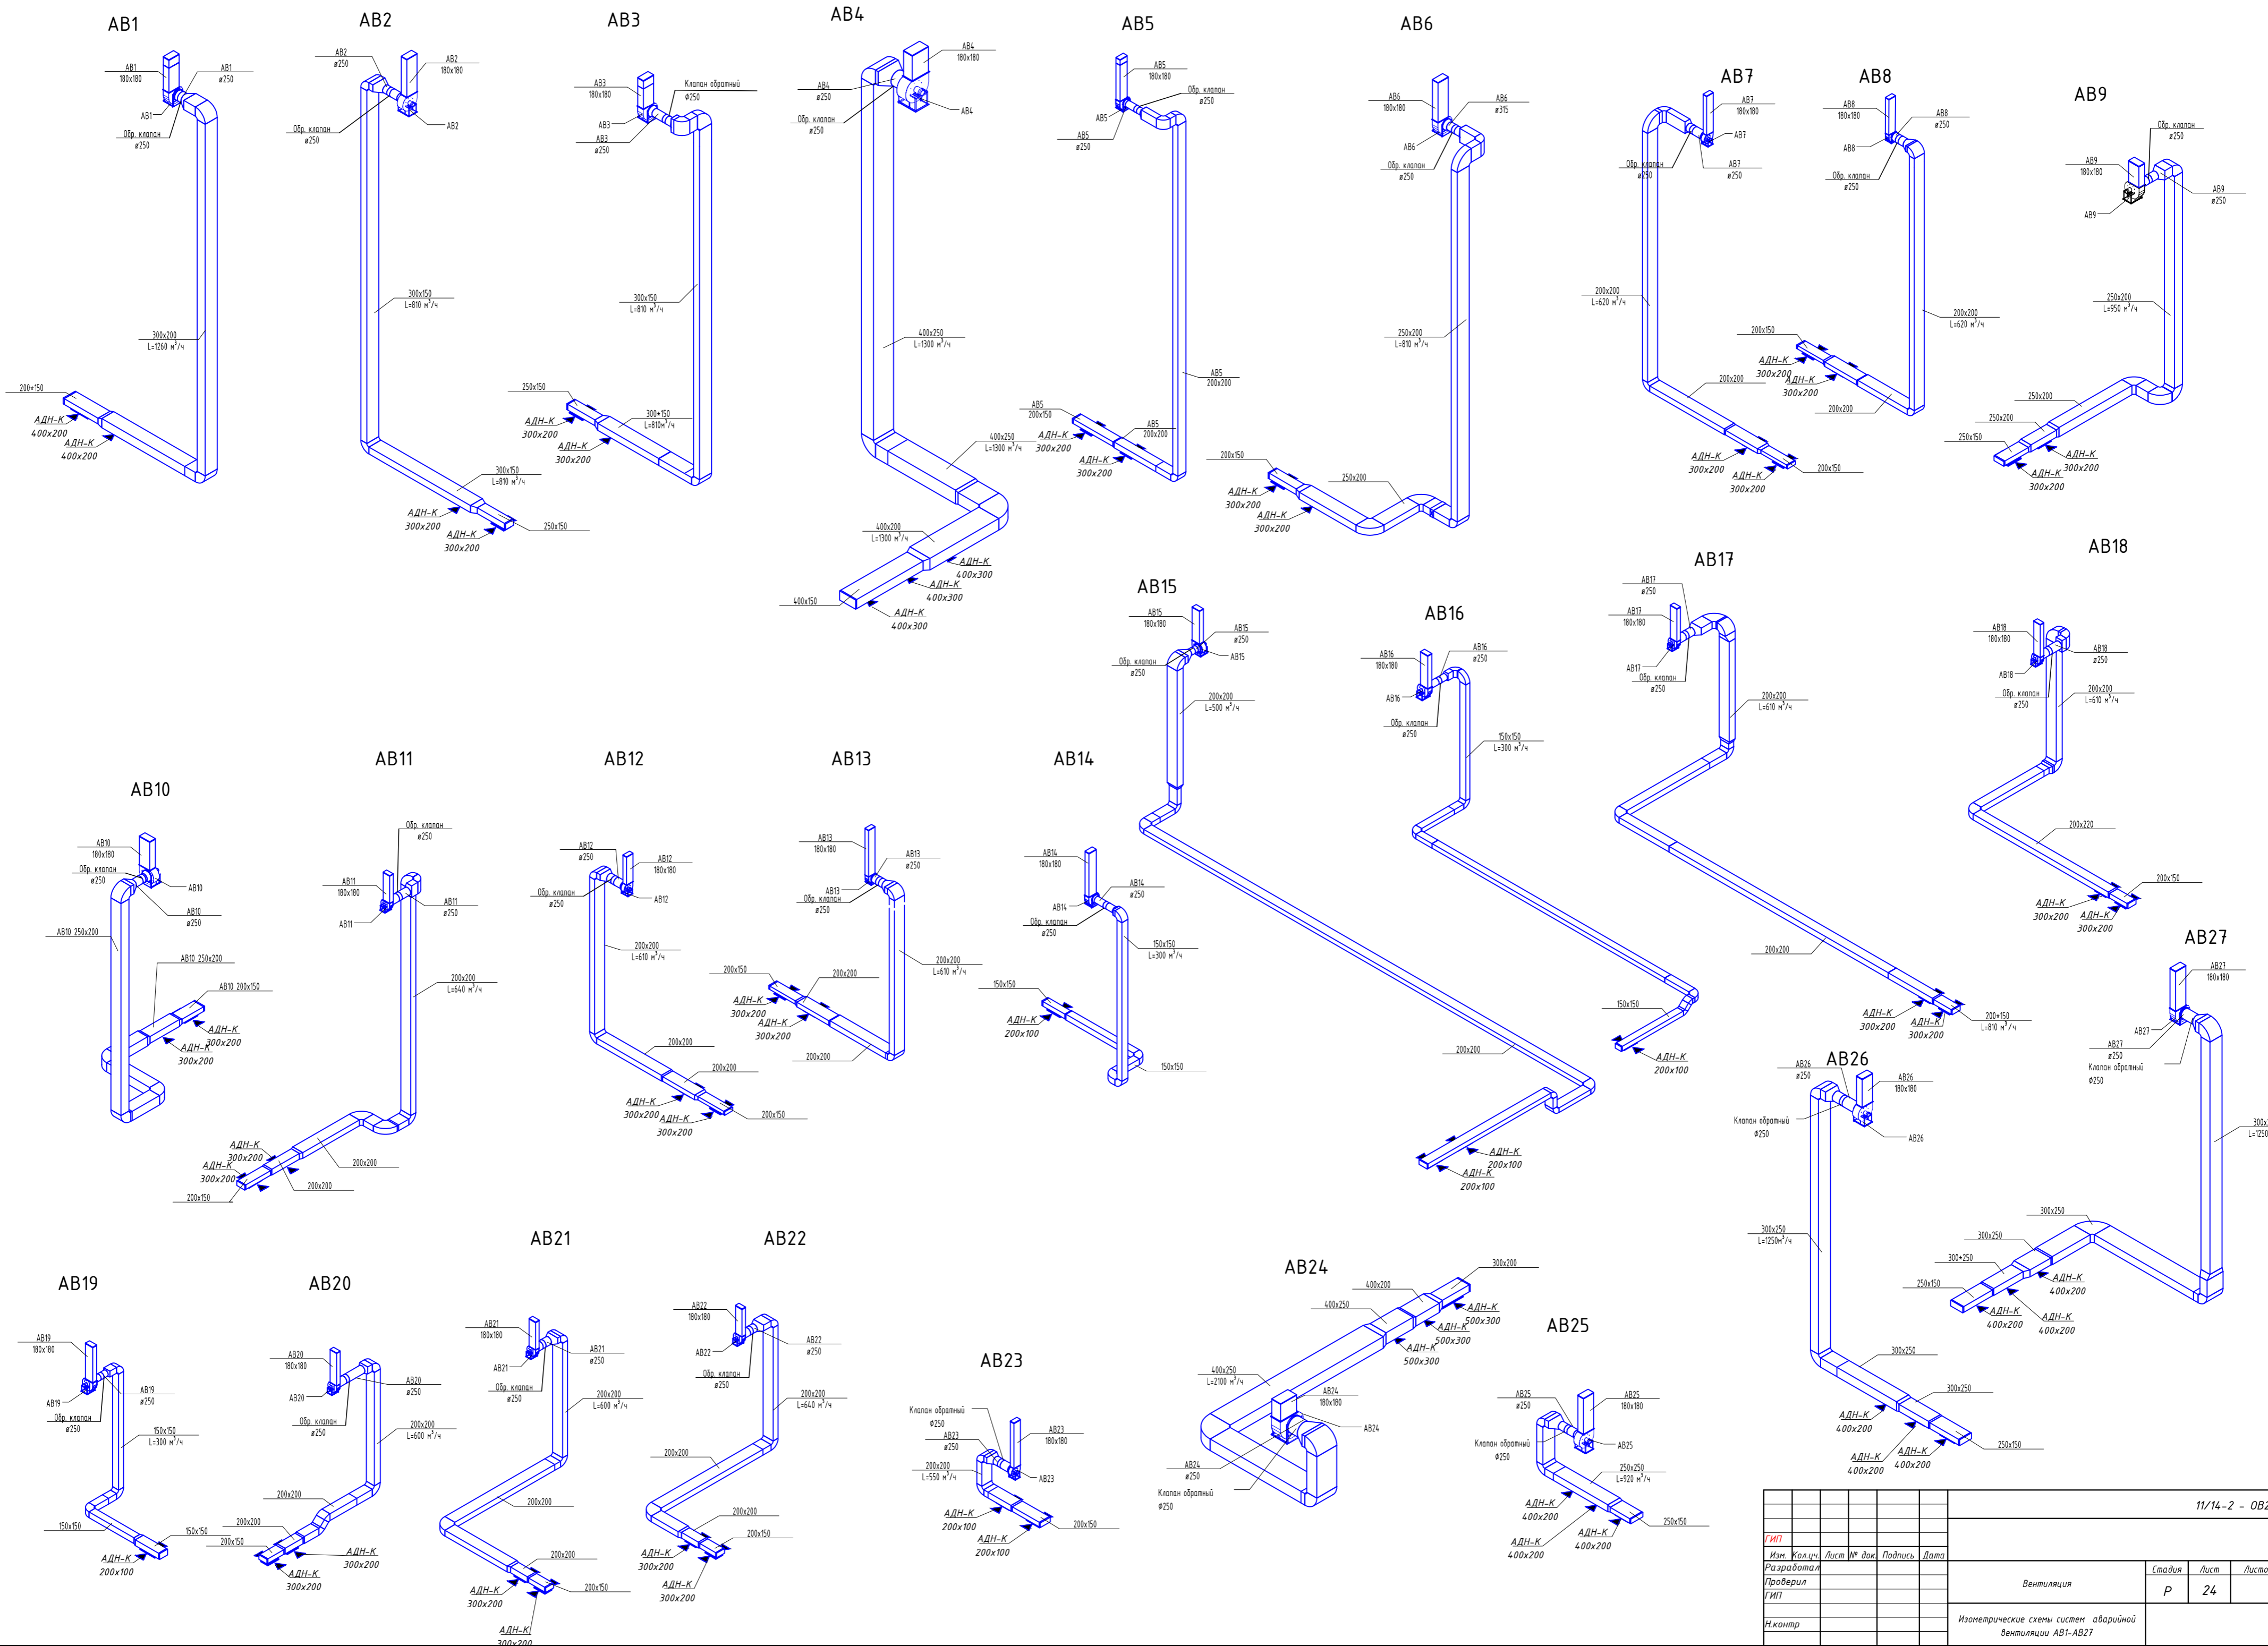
АВ1
АВ1
180х180
АВ1
ø250
АВ1
Обр. клапан
ø250
300х200
L=1260 м³/ч
200х150
АДН-К
400х200
АДН-К
400х200

АВ2
АВ2
ø250
АВ2
180х180
АВ2
Обр. клапан
ø250
300х150
L=810 м³/ч
300х150
L=810 м³/ч
АДН-К
300х200
АДН-К
300х200
250х150

АВ3
АВ3
180х180
Клапан обратный
ø250
АВ3
АВ3
ø250
300х150
L=810 м³/ч
250х150
АДН-К
300х200
АДН-К
300х200
300х150
L=810м³/ч

АВ4
АВ4
180х180
АВ4
ø250
Обр. клапан
ø250
АВ4
400х250
L=1300 м³/ч
400х250
L=1300 м³/ч
400х200
L=1300 м³/ч
АДН-К
400х300
АДН-К
400х300
АДН-К
400х300
400х150

АВ5
АВ5
180х180
Обр. клапан
ø250
АВ5
АВ5
ø250
АВ5
200х200
АВ5
200х150
АДН-К
300х200
АДН-К
300х200
АВ5
200х200

АВ6
АВ6
180х180
АВ6
ø315
АВ6
Обр. клапан
ø250
250х200
L=810 м³/ч
200х150
АДН-К
300х200
АДН-К
300х200
250х200

АВ7
АВ7
180х180
АВ7
Обр. клапан
ø250
АВ7
ø250
200х200
L=620 м³/ч
200х200
АДН-К
300х200
АДН-К
300х200
200х150

АВ8
АВ8
180х180
АВ8
ø250
АВ8
Обр. клапан
ø250
200х200
L=620 м³/ч
200х150
АДН-К
300х200
АДН-К
300х200
200х200

АВ9
Обр. клапан
ø250
АВ9
180х180
АВ9
ø250
АВ9
250х200
L=950 м³/ч
250х200
250х200
250х150
АДН-К
300х200
АДН-К
300х200

АВ10
АВ10
180х180
Обр. клапан
ø250
АВ10
АВ10
ø250
АВ10 250х200
АВ10 250х200
АВ10 200х150
АДН-К
300х200
АДН-К
300х200

АВ11
Обр. клапан
ø250
АВ11
180х180
АВ11
ø250
АВ11
200х200
L=640 м³/ч
АДН-К
300х200
АДН-К
300х200
200х200
200х200
200х150

АВ12
АВ12
ø250
АВ12
180х180
Обр. клапан
ø250
АВ12
200х200
L=610 м³/ч
200х200
200х200
АДН-К
300х200
АДН-К
300х200
200х150

АВ13
АВ13
180х180
АВ13
ø250
АВ13
Обр. клапан
ø250
200х200
L=610 м³/ч
200х150
200х200
АДН-К
300х200
АДН-К
300х200
200х200

АВ14
АВ14
180х180
АВ14
ø250
АВ14
Обр. клапан
ø250
150х150
L=300 м³/ч
150х150
АДН-К
200х100
150х150

АВ15
АВ15
180х180
АВ15
ø250
Обр. клапан
ø250
АВ15
200х200
L=500 м³/ч
200х200
АДН-К
200х100
АДН-К
200х100

АВ16
АВ16
180х180
АВ16
ø250
АВ16
Обр. клапан
ø250
150х150
L=300 м³/ч
150х150
АДН-К
200х100

АВ17
АВ17
ø250
АВ17
180х180
АВ17
Обр. клапан
ø250
200х200
L=610 м³/ч
200х200
АДН-К
300х200
АДН-К
300х200
200х150
L=810 м³/ч

АВ18
АВ18
180х180
АВ18
ø250
АВ18
Обр. клапан
ø250
200х200
L=610 м³/ч
200х220
200х150
АДН-К
300х200
АДН-К
300х200

АВ27
АВ27
180х180
АВ27
ø250
Клапан обратный
ø250
300х
L=1250
300х250
300х250
300х250
250х150
АДН-К
400х200
АДН-К
400х200
АДН-К
400х200

АВ26
АВ26
ø250
АВ26
180х180
Клапан обратный
ø250
АВ26
300х250
L=1250м³/ч
300х250
300х250
АДН-К
400х200
АДН-К
400х200
АДН-К
400х200
250х150

АВ19
АВ19
180х180
АВ19
ø250
АВ19
Обр. клапан
ø250
150х150
L=300 м³/ч
150х150
150х150
АДН-К
200х100

АВ20
АВ20
180х180
АВ20
ø250
АВ20
Обр. клапан
ø250
200х200
L=600 м³/ч
200х200
200х200
200х150
АДН-К
300х200
АДН-К
300х200

АВ21
АВ21
180х180
АВ21
ø250
АВ21
Обр. клапан
ø250
200х200
L=600 м³/ч
200х200
200х200
200х150
АДН-К
300х200
АДН-К
300х200

АВ22
АВ22
180х180
АВ22
ø250
АВ22
Обр. клапан
ø250
200х200
L=640 м³/ч
200х200
200х200
200х150
АДН-К
300х200
АДН-К
300х200

АВ23
Клапан обратный
ø250
АВ23
ø250
АВ23
180х180
200х200
L=550 м³/ч
АВ23
АДН-К
200х100
АДН-К
200х100
200х150

АВ24
400х200
300х200
400х250
АДН-К
500х300
АДН-К
500х300
АДН-К
500х300
400х250
L=2100 м³/ч
АВ24
180х180
АВ24
АВ24
ø250
Клапан обратный
ø250

АВ25
АВ25
ø250
АВ25
180х180
Клапан обратный
ø250
АВ25
250х250
L=920 м³/ч
250х150
АДН-К
400х200
АДН-К
400х200
АДН-К
400х200

11/14-2 – ОВ2
ГИП
Изм. | Кол.уч | Лист | № док | Подпись | Дата
Разработал
Проверил
ГИП
Н.контр
Вентиляция
Стадия | Лист | Листо
Р | 24 |
Изометрические схемы систем аварийной вентиляции АВ1-АВ27